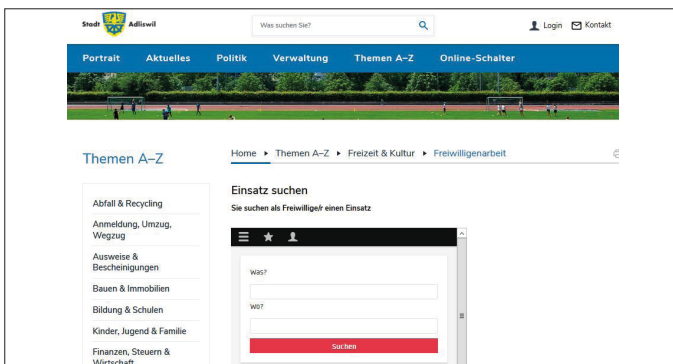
Stadt Adliswil

Was suchen Sie?

Login Kontakt

Portrait Aktuelles Politik Verwaltung Themen A–Z Online-Schalter

Themen A–Z

Home ▸ Themen A–Z ▸ Freizeit & Kultur ▸ Freiwilligenarbeit

Abfall & Recycling

Anmeldung, Umzug, Wegzug

Ausweise & Bescheinigungen

Bauen & Immobilien

Bildung & Schulen

Kinder, Jugend & Familie

Finanzen, Steuern & Wirtschaft

Einsatz suchen

Sie suchen als Freiwillige/r einen Einsatz

Was?

Wo?

Suchen